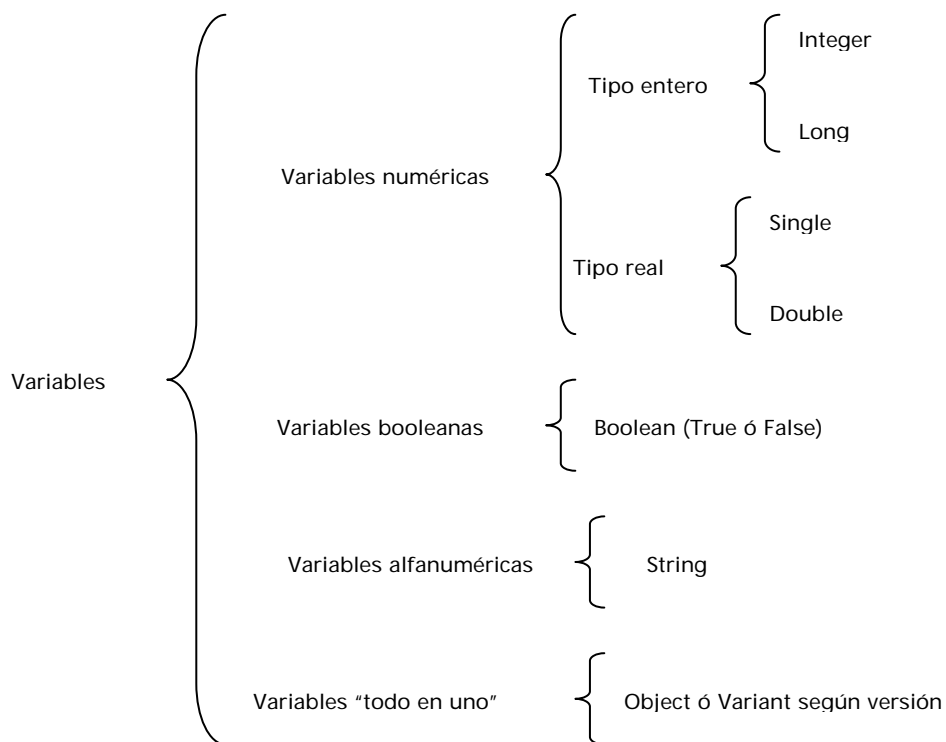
Variables

Variables numéricas

Tipo entero

Integer

Long

Tipo real

Single

Double

Variables booleanas

Boolean (True ó False)

Variables alfanuméricas

String

Variables "todo en uno"

Object ó Variant según versión